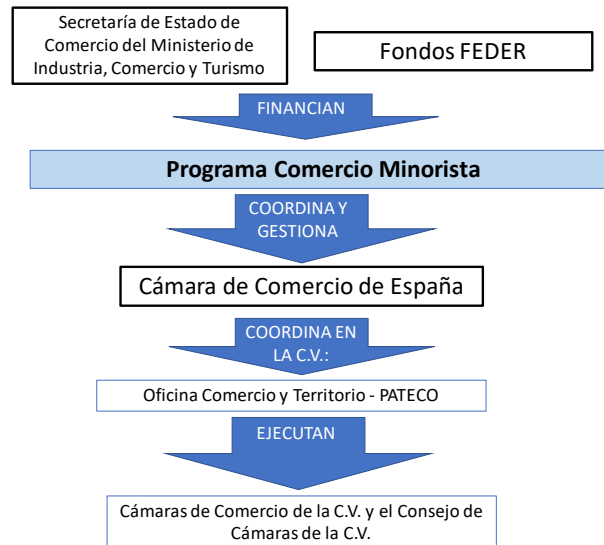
Secretaría de Estado de Comercio del Ministerio de Industria, Comercio y Turismo

Fondos FEDER

FINANCIAN

Programa Comercio Minorista

COORDINA Y GESTIONA

Cámara de Comercio de España

COORDINA EN LA C.V.:

Oficina Comercio y Territorio - PATECO

EJECUTAN

Cámaras de Comercio de la C.V. y el Consejo de Cámaras de la C.V.